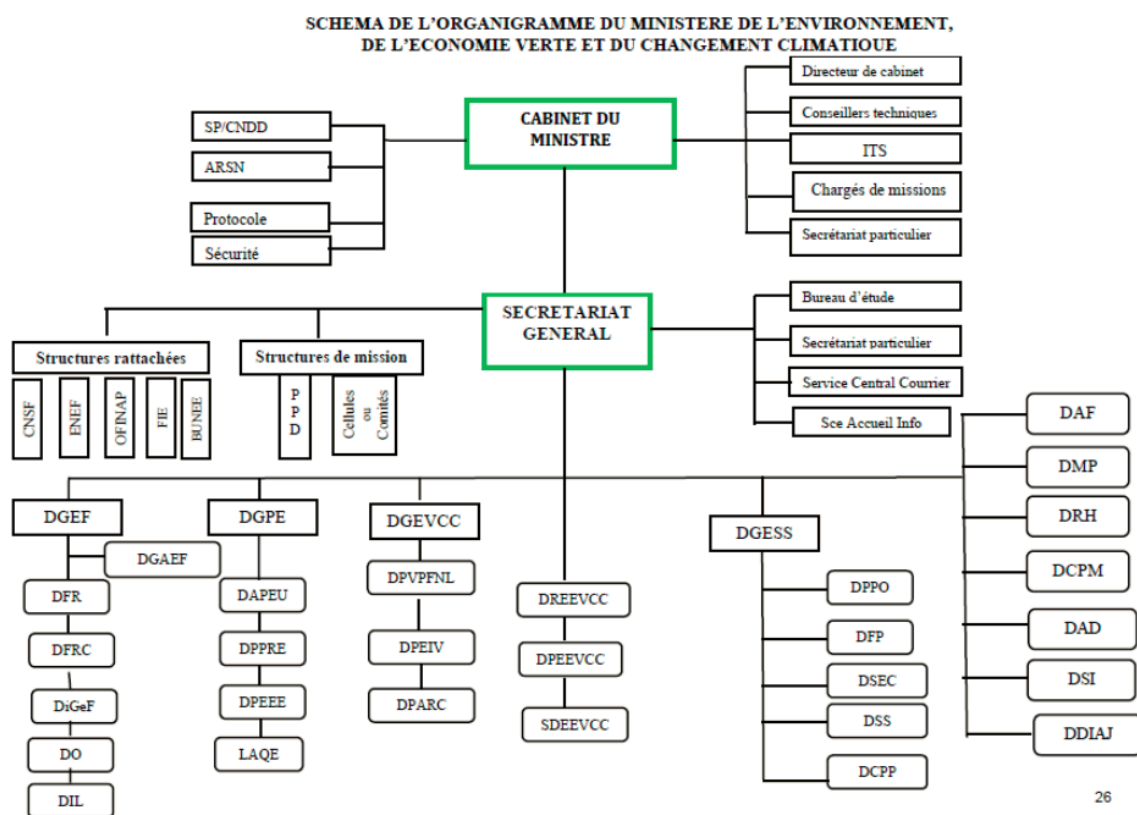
SCHEMA DE L'ORGANIGRAMME DU MINISTERE DE L'ENVIRONNEMENT, DE L'ECONOMIE VERTE ET DU CHANGEMENT CLIMATIQUE

SP/CNDD
ARSN
Protocole
Sécurité

CABINET DU MINISTRE

Directeur de cabinet
Conseillers techniques
ITS
Chargés de missions
Secrétariat particulier

SECRETARIAT GENERAL

Bureau d'étude
Secrétariat particulier
Service Central Courrier
Sce Accueil Info

Structures rattachées
CNSF
ENEF
OFINAP
FIE
BUNEE

Structures de mission
PPD
Cellules ou Comités

DAF
DMP
DRH
DCPM
DAD
DSI
DDIAJ

DGEF
DGAEF
DFR
DFRC
DiGeF
DO
DIL

DGPE
DAPEU
DPPRE
DPEEE
LAQE

DGEVCC
DPVPFNL
DPEIV
DPARC

DREEVCC
DPEEVCC
SDEEVCC

DGESS
DPPO
DFP
DSEC
DSS
DCPP

26